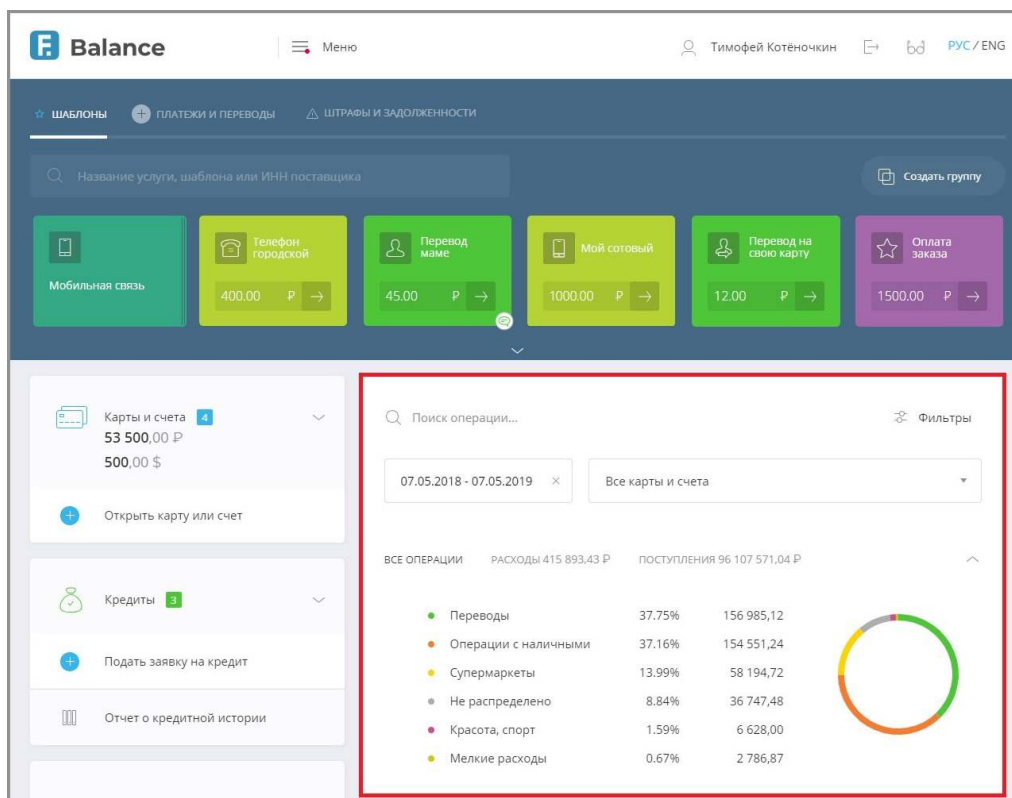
Balance

Меню

Тимофей Котёночкин

РУС / ENG

ШАБЛОНЫ

ПЛАТЕЖИ И ПЕРЕВОДЫ

ШТРАФЫ И ЗАДОЛЖЕННОСТИ

Название услуги, шаблона или ИНН поставщика

Создать группу

Мобильная связь

Телефон городской
400.00 ₽

Перевод маме
45.00 ₽

Мой сотовый
1000.00 ₽

Перевод на свою карту
12.00 ₽

Оплата заказа
1500.00 ₽

Карты и счета 4
53 500,00 ₽
500,00 $

Открыть карту или счет

Кредиты 3

Подать заявку на кредит

Отчет о кредитной истории

Поиск операции...

Фильтры

07.05.2018 - 07.05.2019

Все карты и счета

ВСЕ ОПЕРАЦИИ РАСХОДЫ 415 893,43 ₽ ПОСТУПЛЕНИЯ 96 107 571,04 ₽

| | | |
|---|---|---|
| Переводы | 37.75% | 156 985,12 |
| Операции с наличными | 37.16% | 154 551,24 |
| Супермаркеты | 13.99% | 58 194,72 |
| Не распределено | 8.84% | 36 747,48 |
| Красота, спорт | 1.59% | 6 628,00 |
| Мелкие расходы | 0.67% | 2 786,87 |